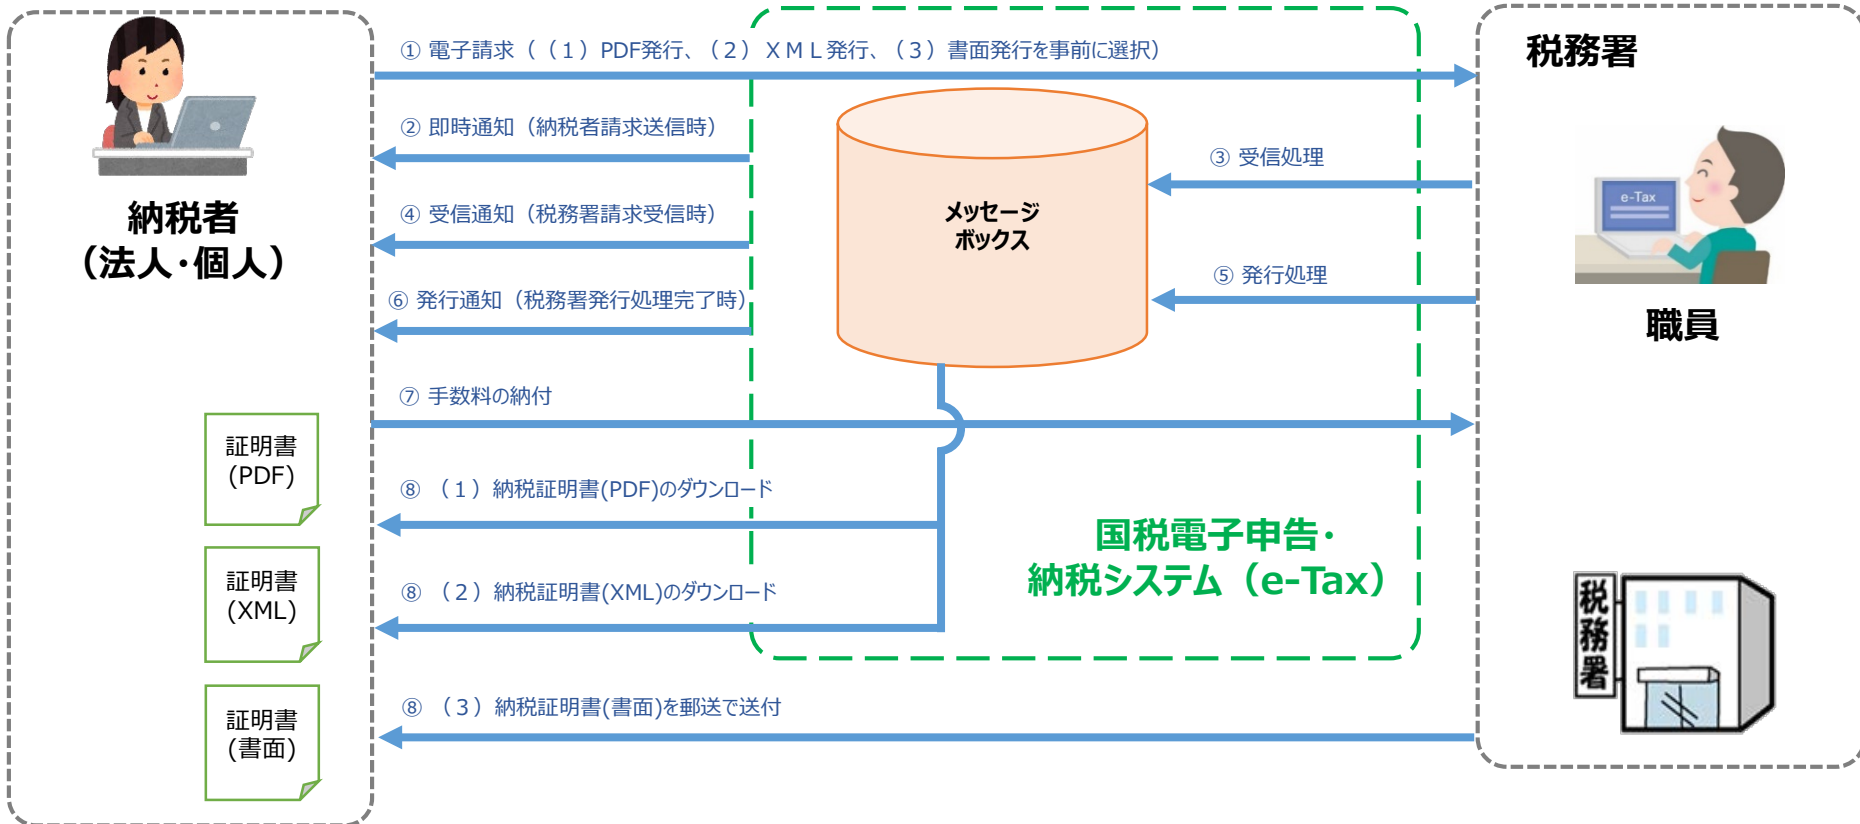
納税者
（法人・個人）

証明書
(PDF)

証明書
(XML)

証明書
(書面)

① 電子請求（（1）PDF発行、（2）ＸＭＬ発行、（3）書面発行を事前に選択）

② 即時通知（納税者請求送信時）

④ 受信通知（税務署請求受信時）

⑥ 発行通知（税務署発行処理完了時）

⑦ 手数料の納付

⑧ （1）納税証明書(PDF)のダウンロード

⑧ （2）納税証明書(XML)のダウンロード

⑧ （3）納税証明書(書面)を郵送で送付

メッセージ
ボックス

③ 受信処理

⑤ 発行処理

国税電子申告・
納税システム（e-Tax）

税務署

e-Tax

職員

税務署